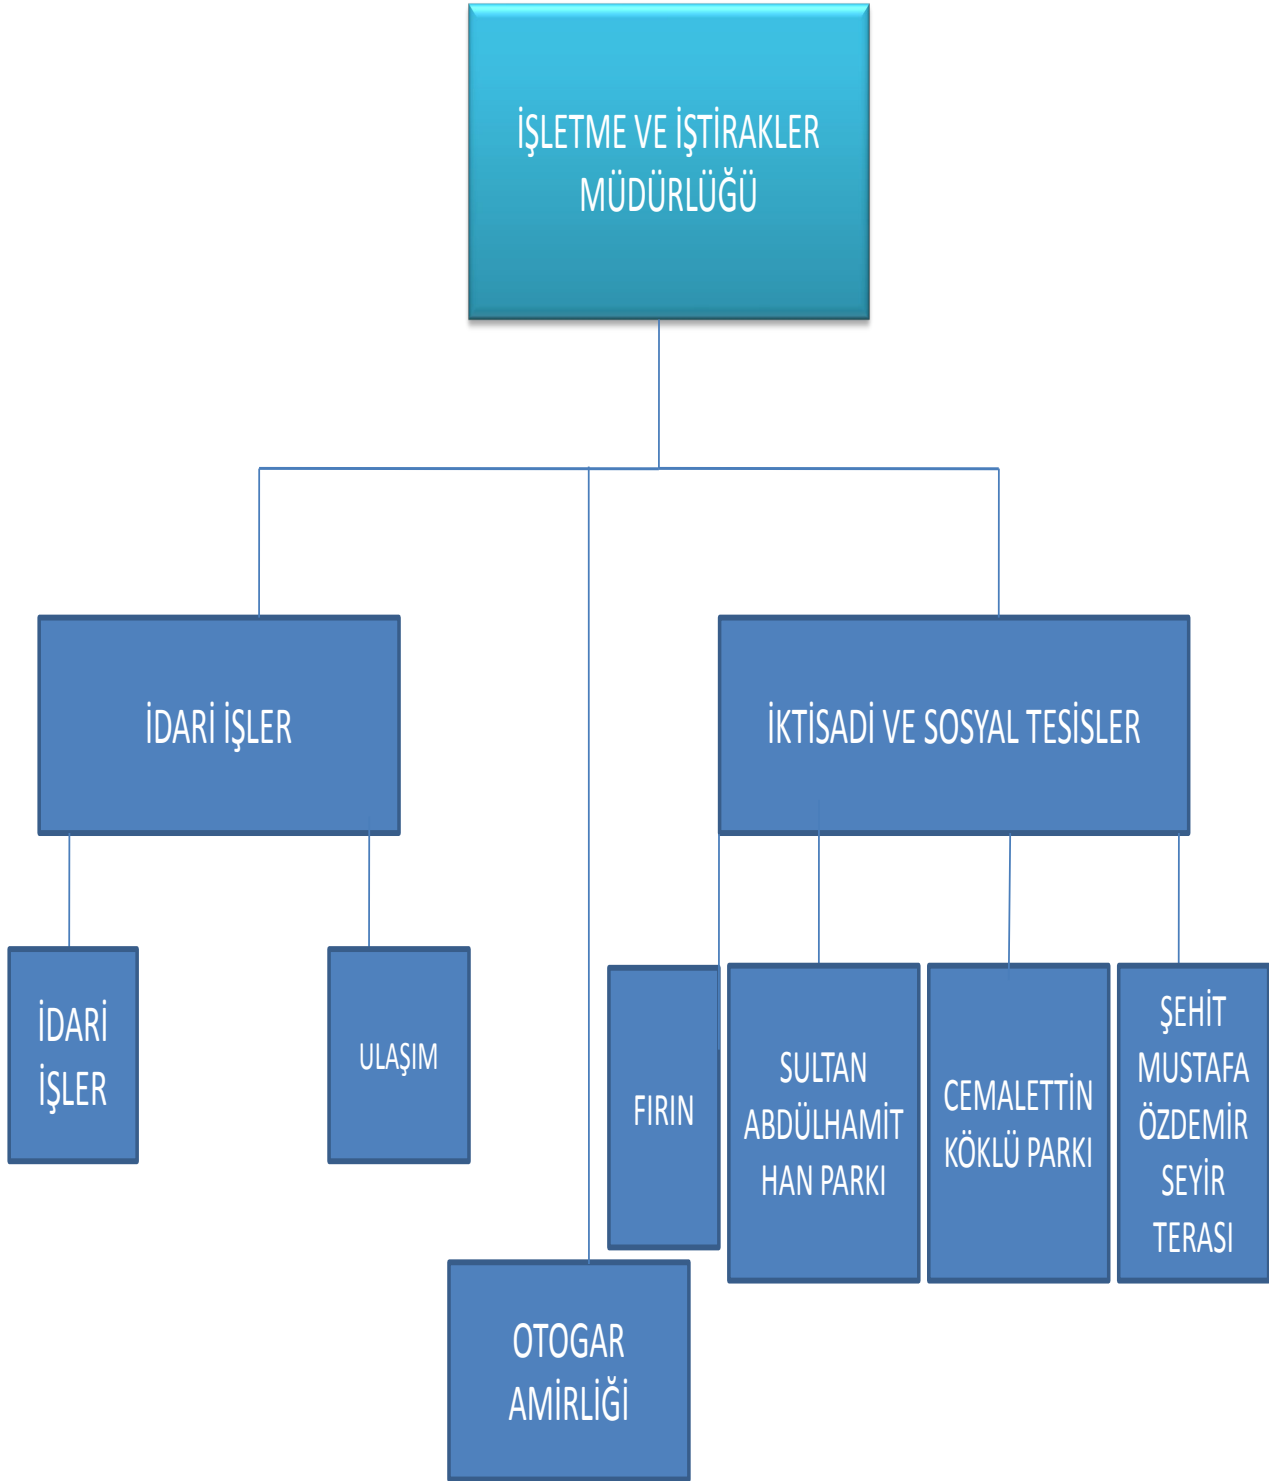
İŞLETME VE İŞTİRAKLER MÜDÜRLÜĞÜ

İDARİ İŞLER

İKTİSADİ VE SOSYAL TESİSLER

İDARİ İŞLER

ULAŞIM

FIRIN

SULTAN ABDÜLHAMİT HAN PARKI

CEMALETTİN KÖKLÜ PARKI

ŞEHİT MUSTAFA ÖZDEMİR SEYİR TERASI

OTOGAR AMİRLİĞİ